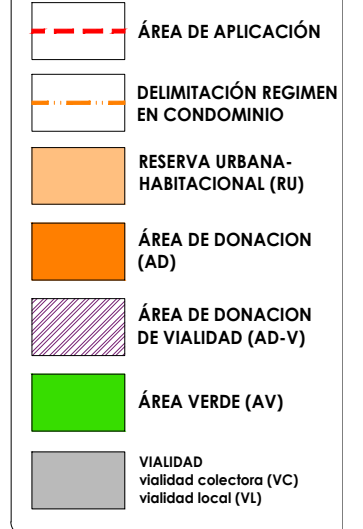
ÁREA DE APLICACIÓN

DELIMITACIÓN REGIMEN EN CONDOMINIO

RESERVA URBANA-HABITACIONAL (RU)

ÁREA DE DONACION (AD)

ÁREA DE DONACION DE VIALIDAD (AD-V)

ÁREA VERDE (AV)

VIALIDAD
vialidad colectora (VC)
vialidad local (VL)